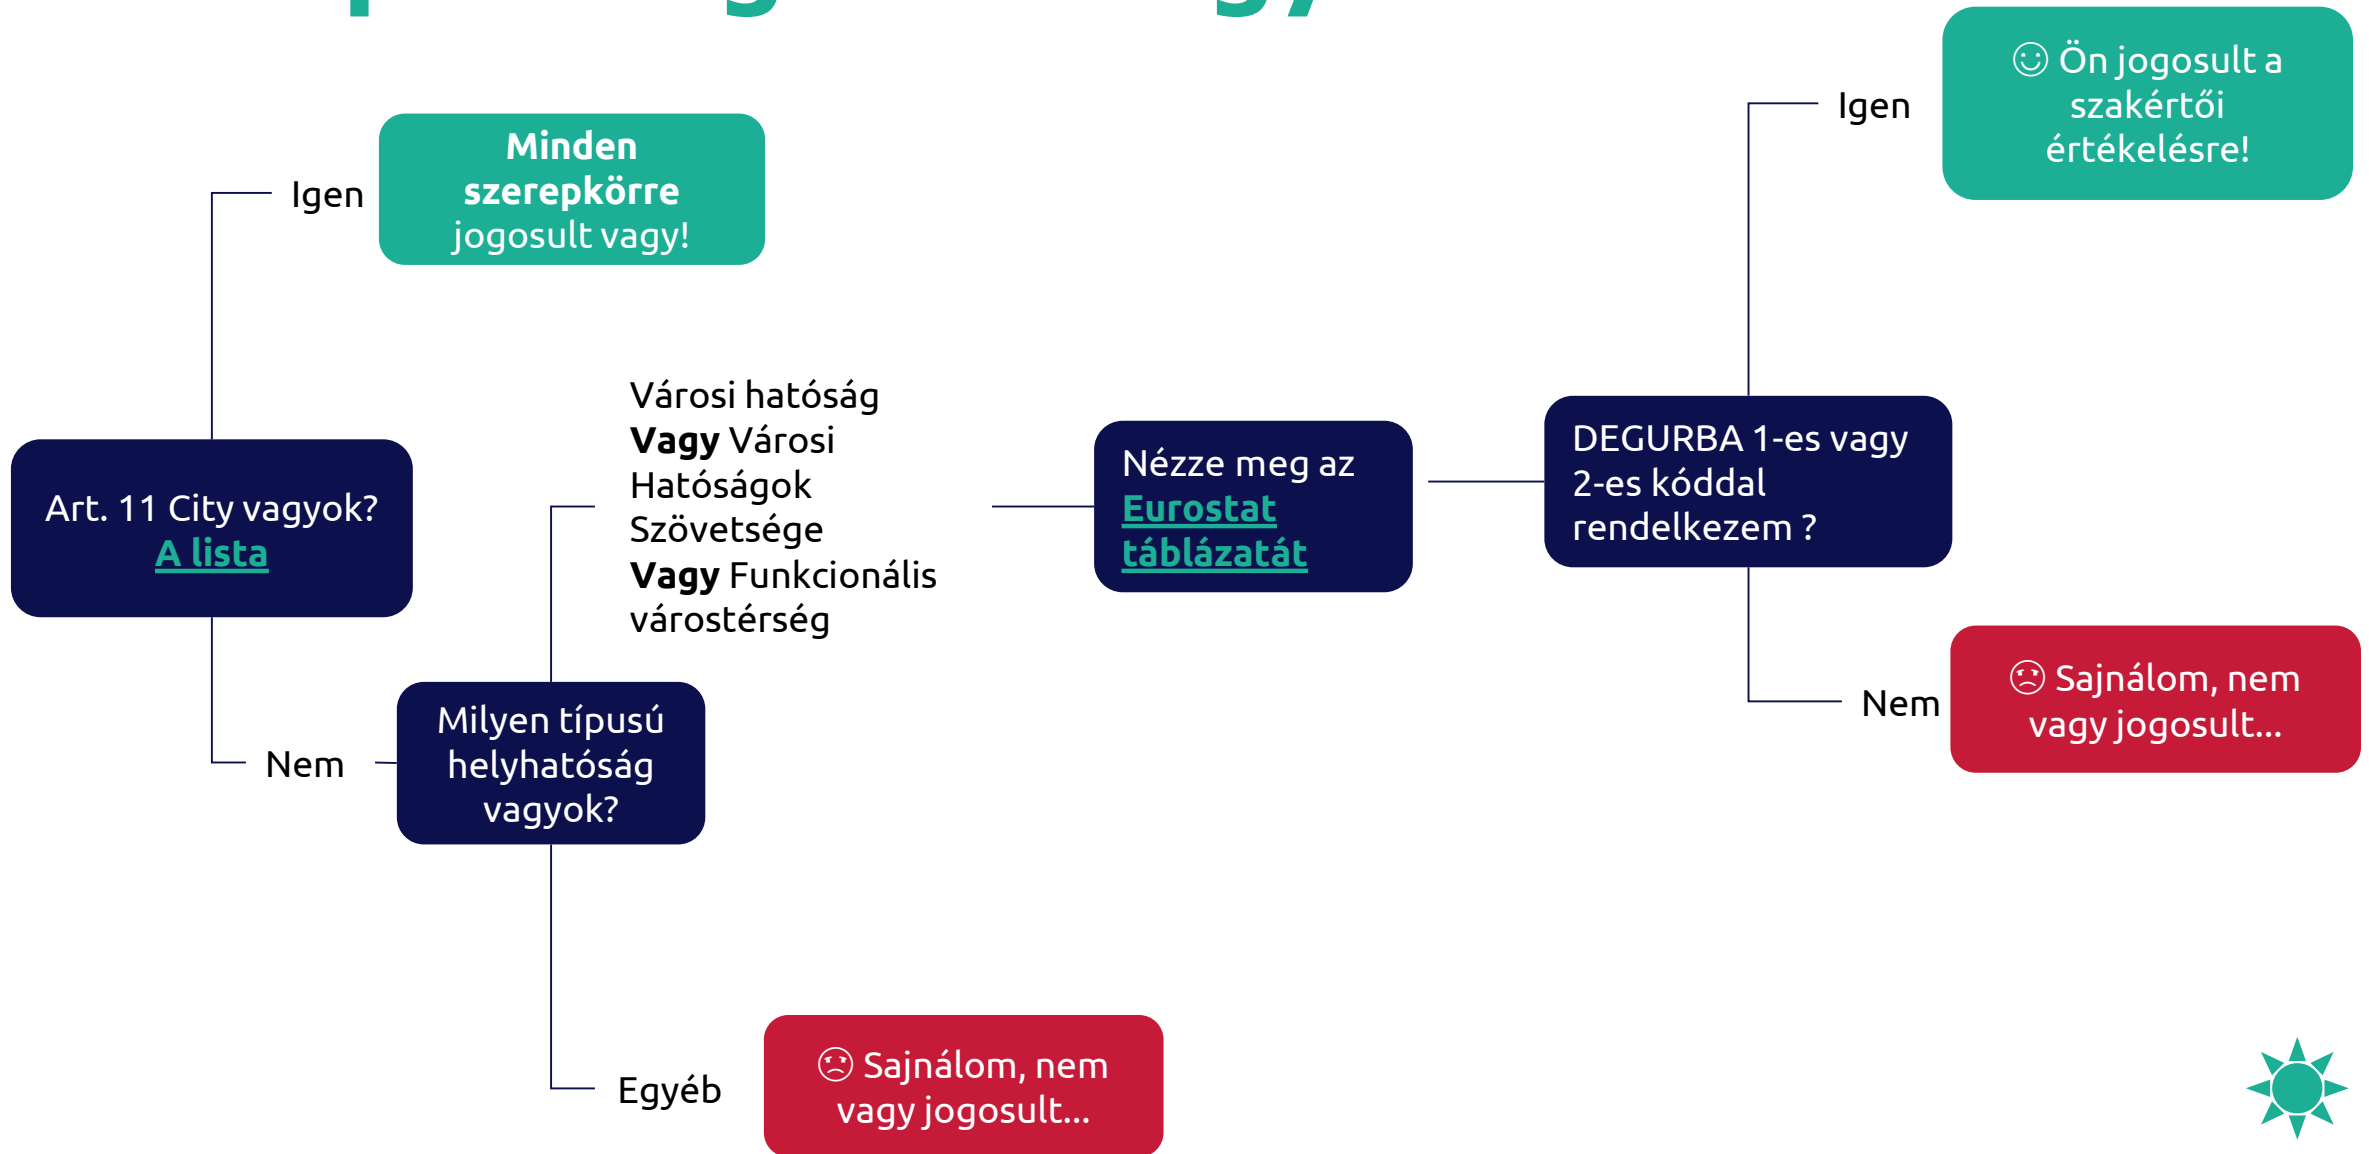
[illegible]

Art. 11 City vagyok?
A lista

Igen

Minden szerepkörre jogosult vagy!

Nem

Milyen típusú helyhatóság vagyok?

Városi hatóság
**Vagy** Városi Hatóságok Szövetsége
**Vagy** Funkcionális várostérség

Egyéb

☹ Sajnálom, nem vagy jogosult...

Nézze meg az Eurostat táblázatát

DEGURBA 1-es vagy 2-es kóddal rendelkezem ?

Igen

☺ Ön jogosult a szakértői értékelésre!

Nem

☹ Sajnálom, nem vagy jogosult...